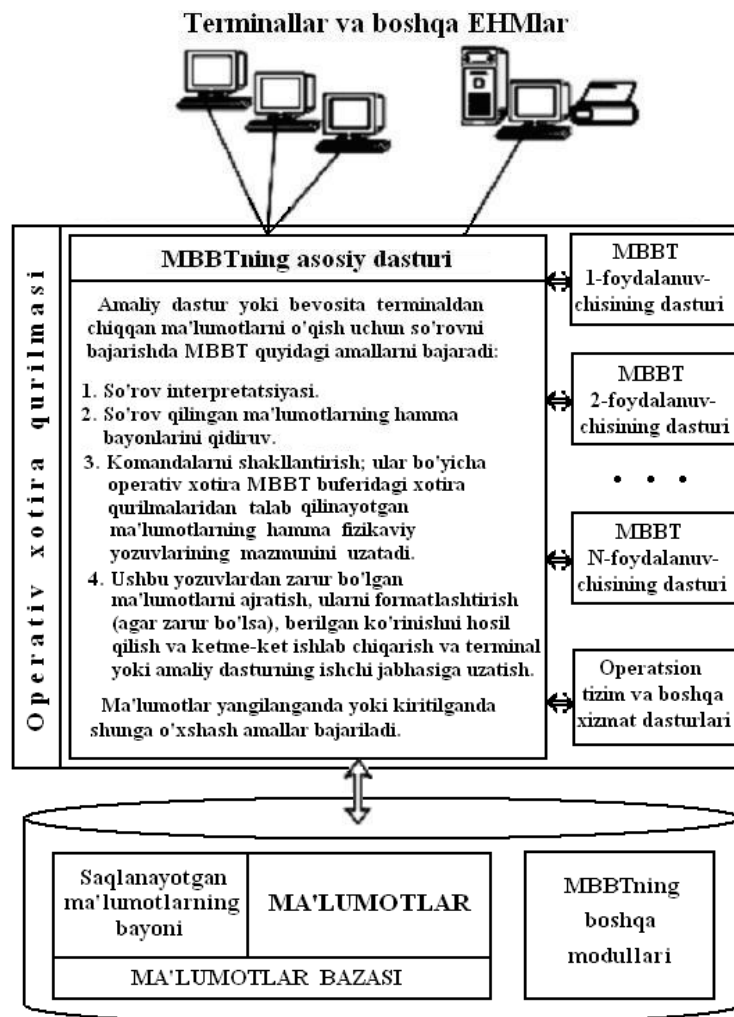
Terminallar va boshqa EHMlar

Operativ xotira qurilmasi

MBBTning asosiy dasturi

Amaliy dastur yoki bevosita terminaldan chiqqan ma'lumotlarni o'qish uchun so'rovni bajarishda MBBT quyidagi amallarni bajaradi:

1. So'rov interpretatsiyasi.
2. So'rov qilingan ma'lumotlarning hamma bayonlarini qidiruv.
3. Komandalarni shakllantirish; ular bo'yicha operativ xotira MBBT buferidagi xotira qurilmalaridan talab qilinayotgan ma'lumotlarning hamma fizikaviy yozuvlarining mazmunini uzatadi.
4. Ushbu yozuvlardan zarur bo'lgan ma'lumotlarni ajratish, ularni formatlashtirish (agar zarur bo'lsa), berilgan ko'rinishni hosil qilish va ketme-ket ishlab chiqarish va terminal yoki amaliy dasturning ishchi jabhasiga uzatish.

Ma'lumotlar yangilanganda yoki kiritilganda shunga o'xshash amallar bajariladi.

MBBT 1-foydalanuvchisining dasturi

MBBT 2-foydalanuvchisining dasturi

• • •

MBBT N-foydalanuvchisining dasturi

Operatsion tizim va boshqa xizmat dasturlari

Saqlanayotgan ma'lumotlarning bayoni

MA'LUMOTLAR

MA'LUMOTLAR BAZASI

MBBTning boshqa modullari